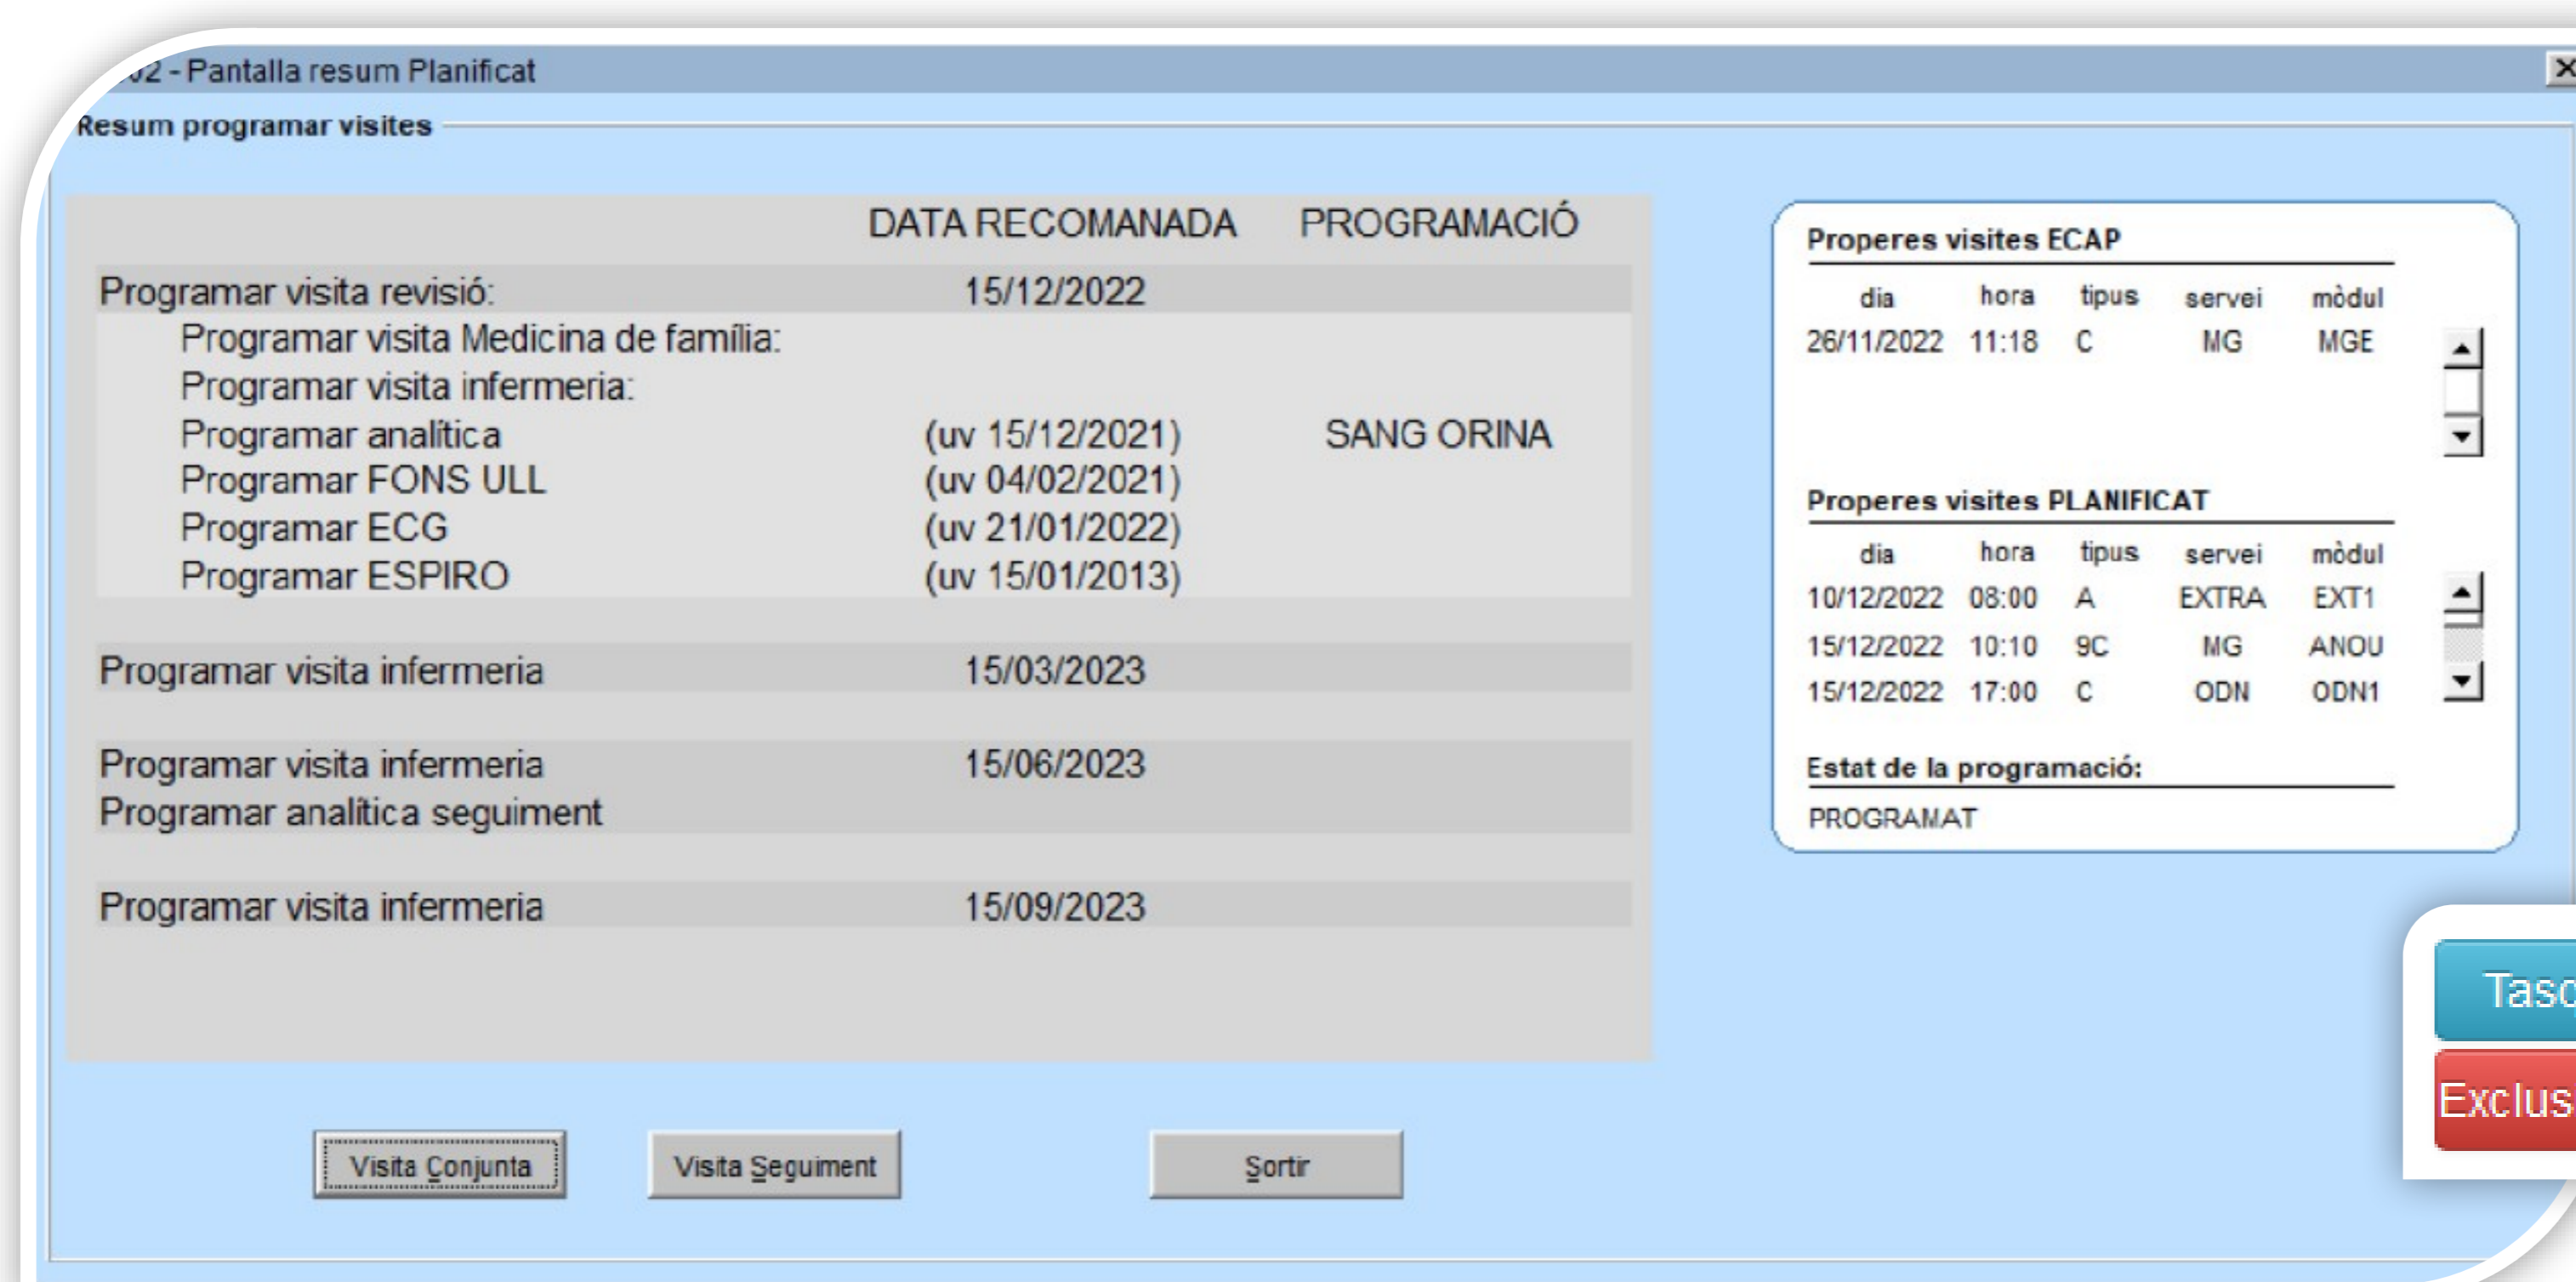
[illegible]2 - Pantalla resum Planificat

Resum programar visites

| | DATA RECOMANADA | PROGRAMACIÓ |
|---|---|---|
| Programar visita revisió: | 15/12/2022 | |
| Programar visita Medicina de família: | | |
| Programar visita infermeria: | | |
| Programar analítica | (uv 15/12/2021) | SANG ORINA |
| Programar FONS ULL | (uv 04/02/2021) | |
| Programar ECG | (uv 21/01/2022) | |
| Programar ESPIRO | (uv 15/01/2013) | |
| Programar visita infermeria | 15/03/2023 | |
| Programar visita infermeria | 15/06/2023 | |
| Programar analítica seguiment | | |
| Programar visita infermeria | 15/09/2023 | |

Properes visites ECAP

| dia | hora | tipus | servei | mòdul |
|---|---|---|---|---|
| 26/11/2022 | 11:18 | C | MG | MGE |

Properes visites PLANIFICAT

| dia | hora | tipus | servei | mòdul |
|---|---|---|---|---|
| 10/12/2022 | 08:00 | A | EXTRA | EXT1 |
| 15/12/2022 | 10:10 | 9C | MG | ANOU |
| 15/12/2022 | 17:00 | C | ODN | ODN1 |

Estat de la programació:

PROGRAMAT

Tasc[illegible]

Exclus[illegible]

Visita Conjunta

Visita Seguiment

Sortir